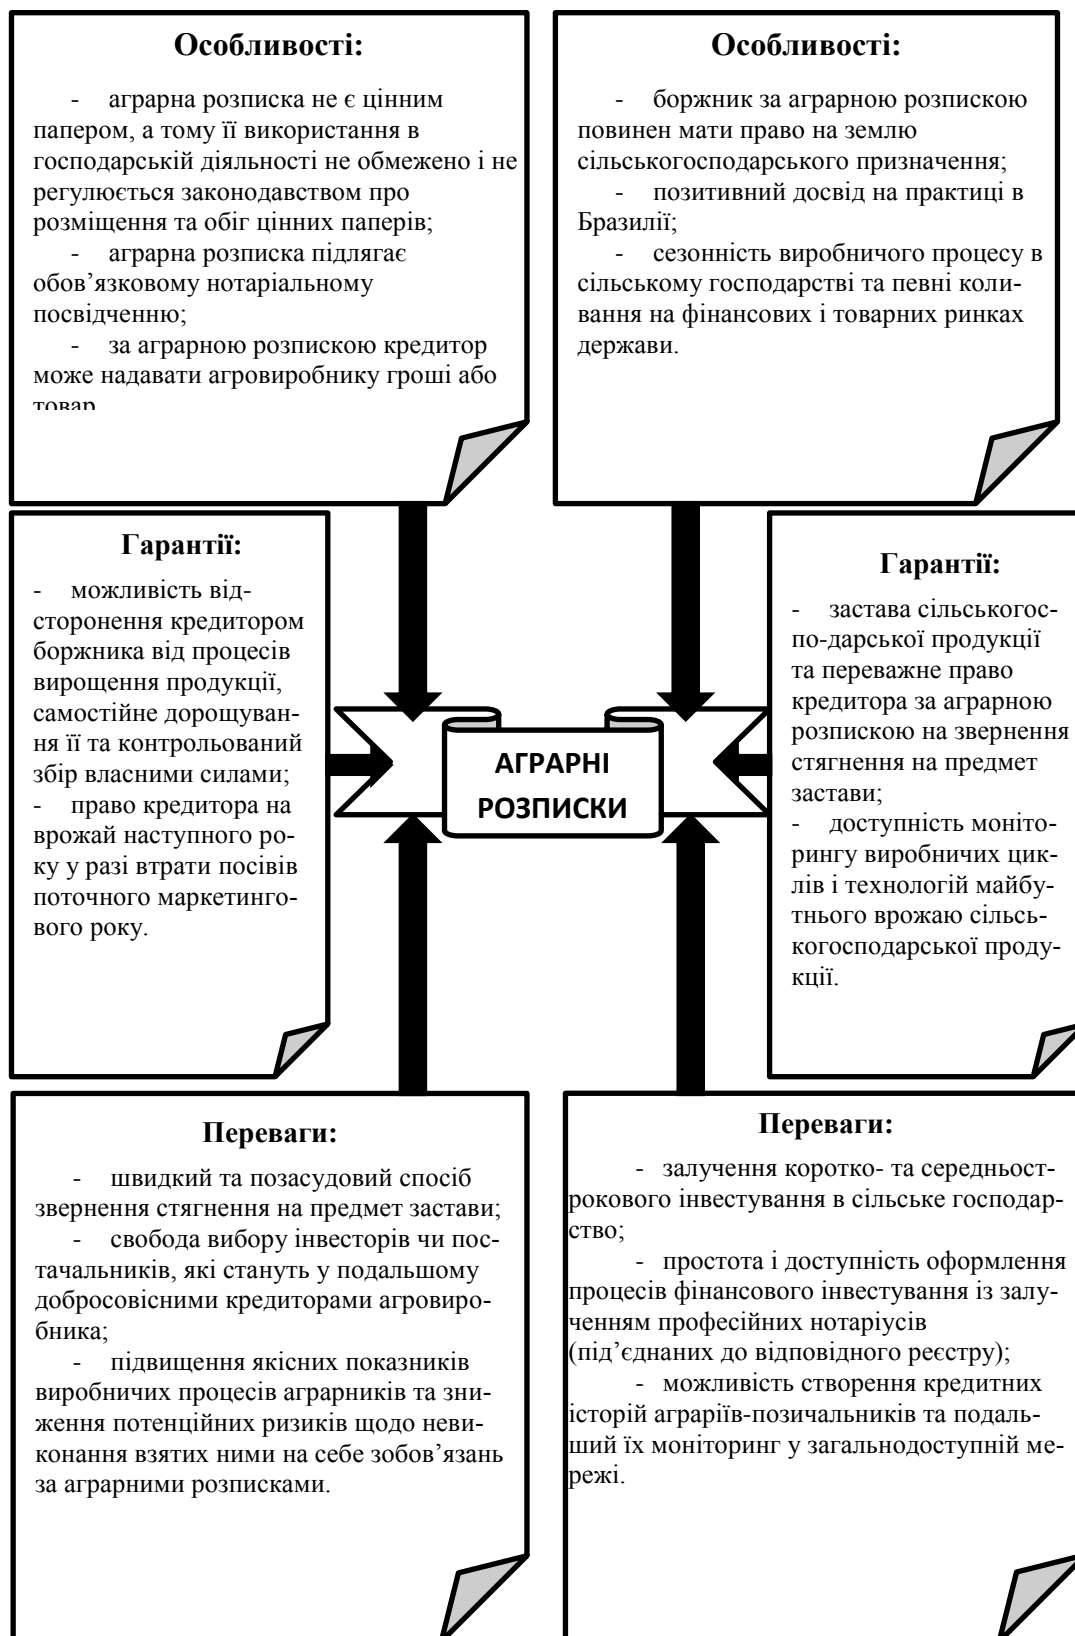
Особливості:

- аграрна розписка не є цінним папером, а тому її використання в господарській діяльності не обмежено і не регулюється законодавством про розміщення та обіг цінних паперів;
- аграрна розписка підлягає обов’язковому нотаріальному посвідченню;
- за аграрною розпискою кредитор може надавати агровиробнику гроші або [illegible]

Особливості:

- боржник за аграрною розпискою повинен мати право на землю сільськогосподарського призначення;
- позитивний досвід на практиці в Бразилії;
- сезонність виробничого процесу в сільському господарстві та певні коливання на фінансових і товарних ринках держави.

Гарантії:

- можливість відсторонення кредитором боржника від процесів вирощення продукції, самостійне дорощування її та контрольований збір власними силами;
- право кредитора на врожай наступного року у разі втрати посівів поточного маркетингового року.

АГРАРНІ РОЗПИСКИ

Гарантії:

- застава сільськогоспо-дарської продукції та переважне право кредитора за аграрною розпискою на звернення стягнення на предмет застави;
- доступність моніторингу виробничих циклів і технологій майбутнього врожаю сільськогосподарської продукції.

Переваги:

- швидкий та позасудовий спосіб звернення стягнення на предмет застави;
- свобода вибору інвесторів чи постачальників, які стануть у подальшому добросовісними кредиторами агровиробника;
- підвищення якісних показників виробничих процесів аграрників та зниження потенційних ризиків щодо невиконання взятих ними на себе зобов’язань за аграрними розписками.

Переваги:

- залучення коротко- та середньострокового інвестування в сільське господарство;
- простота і доступність оформлення процесів фінансового інвестування із залученням професійних нотаріусів (під’єднаних до відповідного реєстру);
- можливість створення кредитних історій аграріїв-позичальників та подальший їх моніторинг у загальнодоступній мережі.